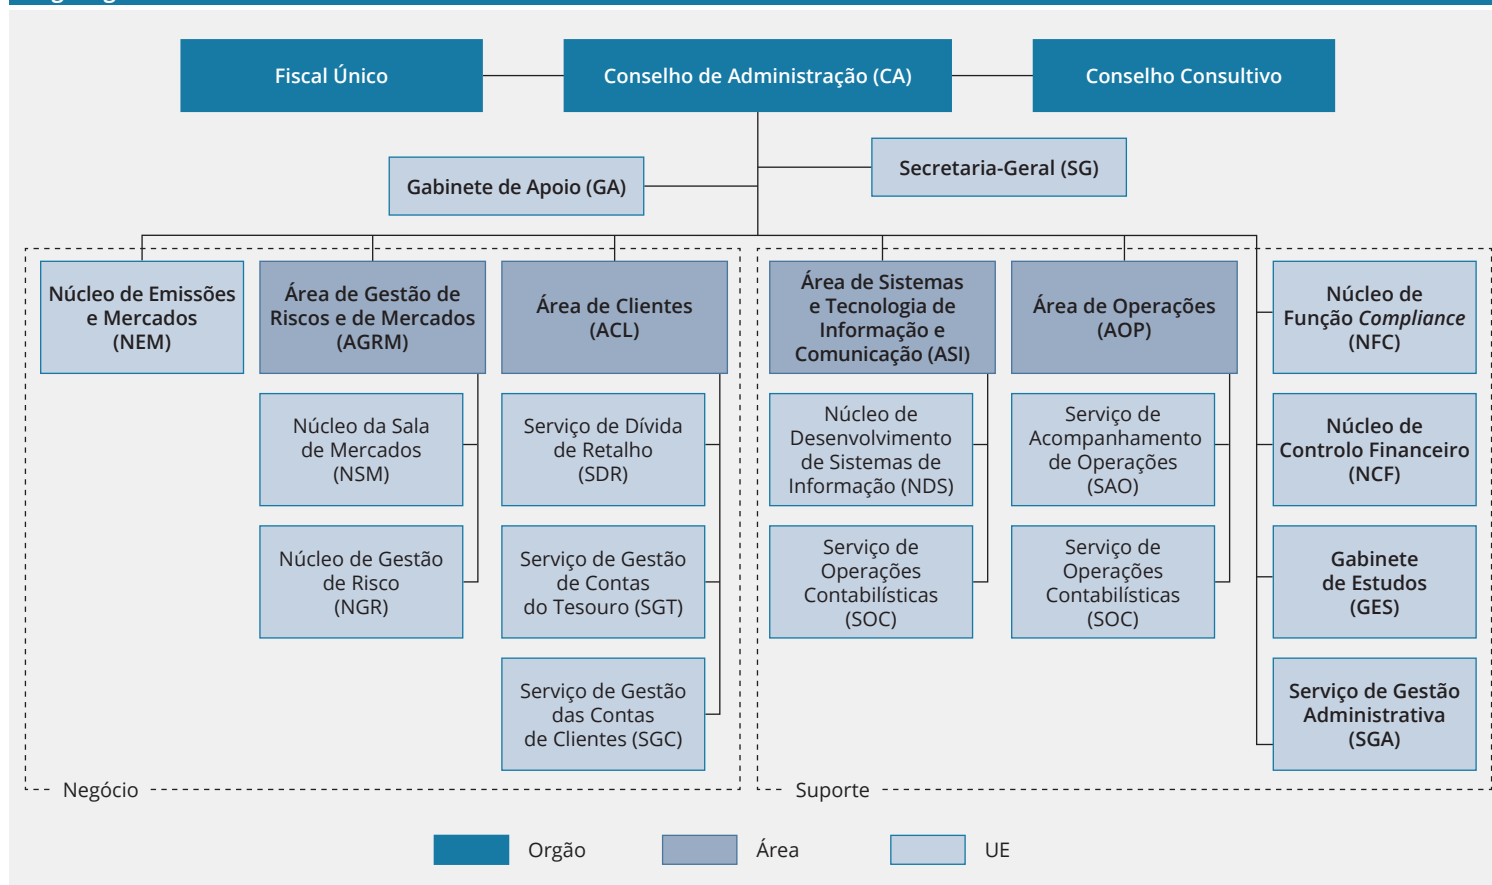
Fiscal Único

Conselho de Administração (CA)

Conselho Consultivo

Gabinete de Apoio (GA)

Secretaria-Geral (SG)

Núcleo de Emissões e Mercados (NEM)

Área de Gestão de Riscos e de Mercados (AGRM)

Núcleo da Sala de Mercados (NSM)

Núcleo de Gestão de Risco (NGR)

Área de Clientes (ACL)

Serviço de Dívida de Retalho (SDR)

Serviço de Gestão de Contas do Tesouro (SGT)

Serviço de Gestão das Contas de Clientes (SGC)

Negócio

Área de Sistemas e Tecnologia de Informação e Comunicação (ASI)

Núcleo de Desenvolvimento de Sistemas de Informação (NDS)

Serviço de Operações Contabilísticas (SOC)

Área de Operações (AOP)

Serviço de Acompanhamento de Operações (SAO)

Serviço de Operações Contabilísticas (SOC)

Núcleo de Função *Compliance* (NFC)

Núcleo de Controlo Financeiro (NCF)

Gabinete de Estudos (GES)

Serviço de Gestão Administrativa (SGA)

Suporte

Orgão

Área

UE